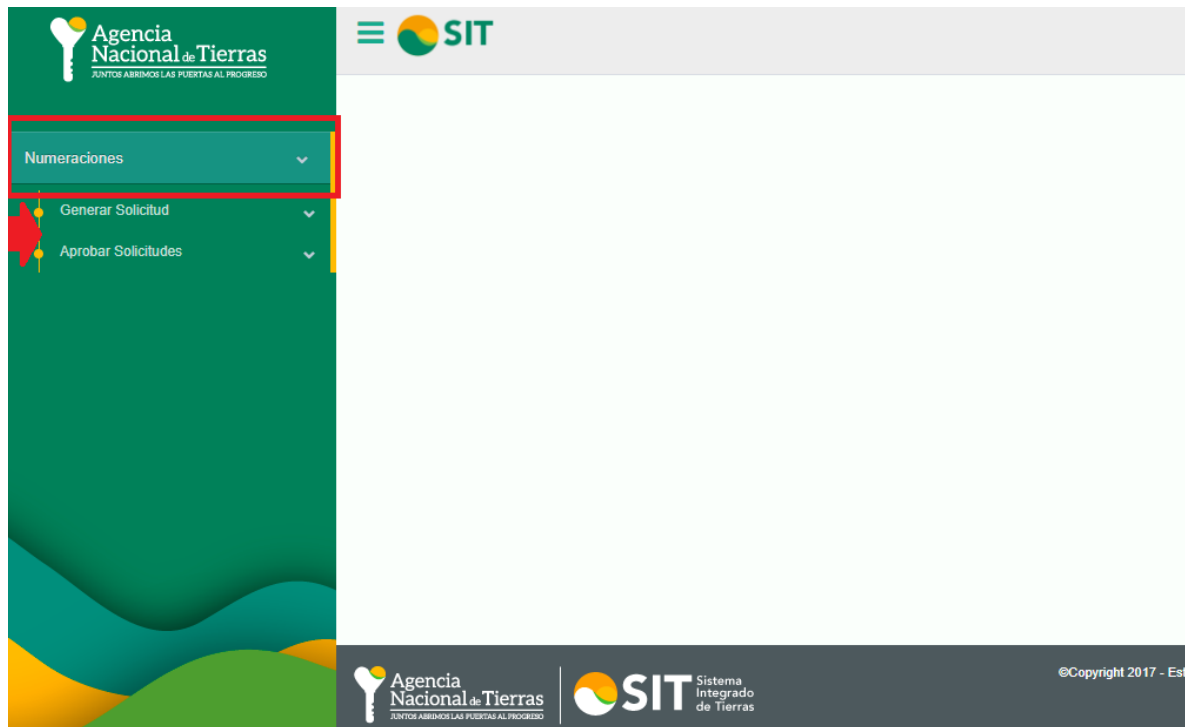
Agencia Nacional de Tierras
JUNTOS ABRIMOS LAS PUERTAS AL PROGRESO

SIT

Numeraciones

Generar Solicitud

Aprobar Solicitudes

Agencia Nacional de Tierras
JUNTOS ABRIMOS LAS PUERTAS AL PROGRESO

SIT Sistema Integrado de Tierras

©Copyright 2017 - Est